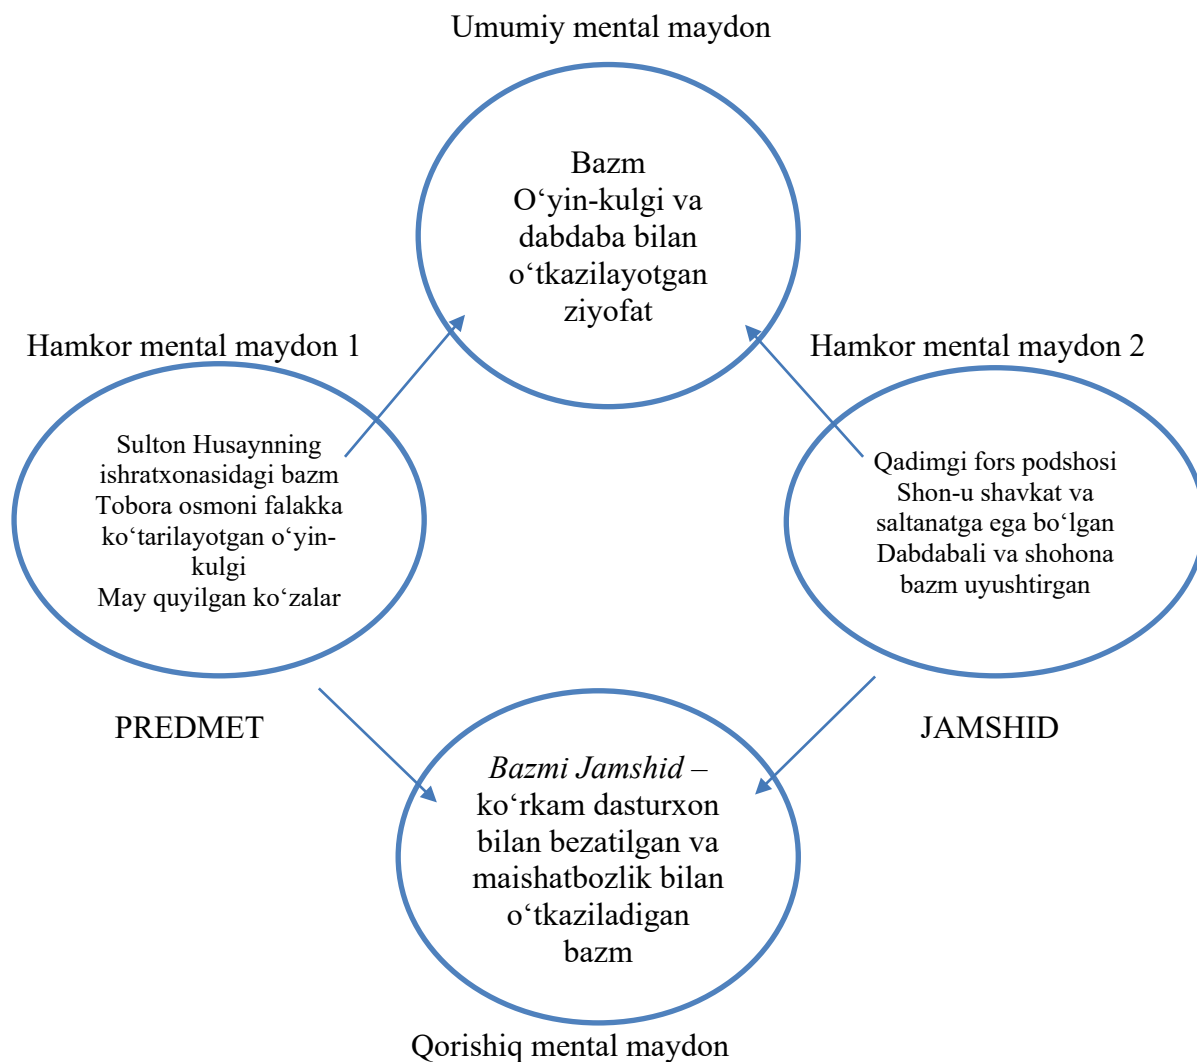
Umumiy mental maydon

Bazm
O‘yin-kulgi va dabdaba bilan o‘tkazilayotgan ziyofat

Hamkor mental maydon 1

Sulton Husaynning ishratxonasidagi bazm
Tobora osmoni falakka ko‘tarilayotgan o‘yin-kulgi
May quyilgan ko‘zalar

Hamkor mental maydon 2

Qadimgi fors podshosi
Shon-u shavkat va saltanatga ega bo‘lgan
Dabdabali va shohona bazm uyushtirgan

PREDMET

JAMSHID

Bazmi Jamshid – ko‘rkam dasturxon bilan bezatilgan va maishatbozlik bilan o‘tkaziladigan bazm

Qorishiq mental maydon